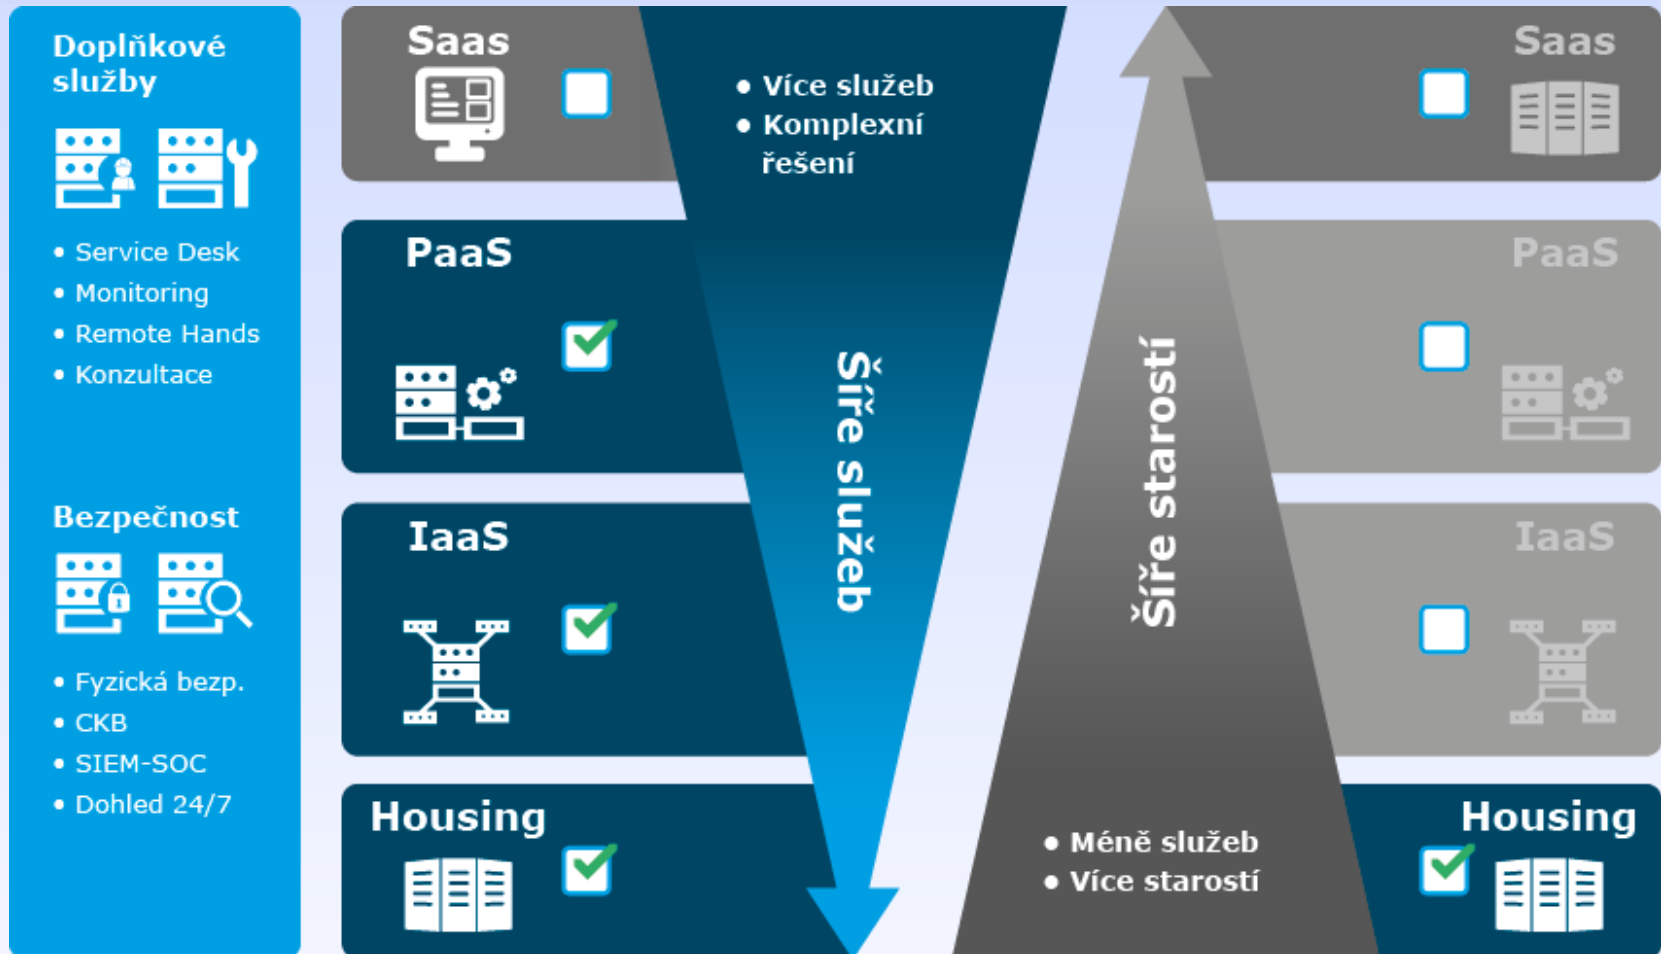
Doplňkové služby

• Service Desk
• Monitoring
• Remote Hands
• Konzultace

Bezpečnost

• Fyzická bezp.
• CKB
• SIEM-SOC
• Dohled 24/7

Saas

• Více služeb
• Komplexní řešení

PaaS

IaaS

Housing

Šíře služeb

Šíře starostí

• Méně služeb
• Více starostí

Saas

PaaS

IaaS

Housing